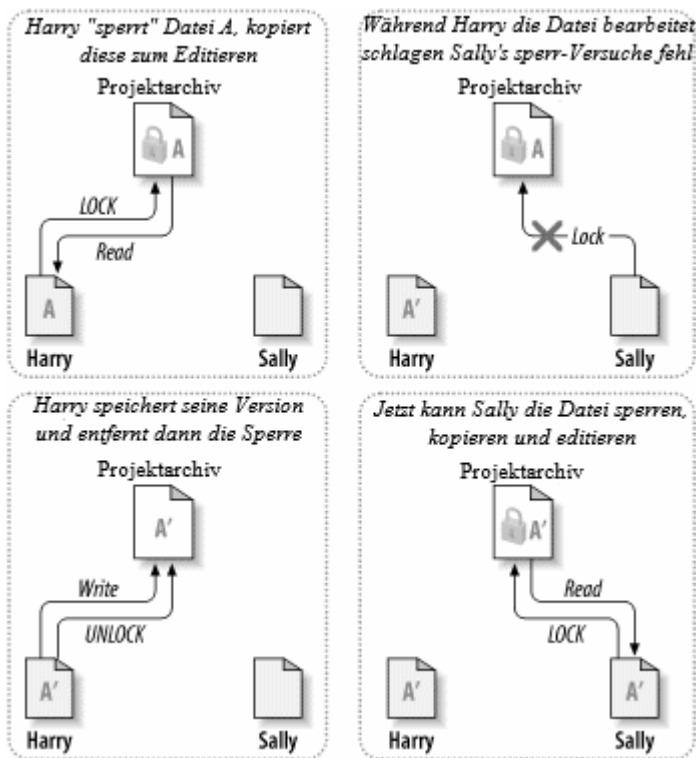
Harry "sperrt" Datei A, kopiert diese zum Editieren

Projektarchiv

A

LOCK

Read

A

Harry

Sally

Während Harry die Datei bearbeitet schlagen Sally's sperr-Versuche fehl

Projektarchiv

A

Lock

A'

Harry

Sally

Harry speichert seine Version und entfernt dann die Sperre

Projektarchiv

A'

Write

UNLOCK

A'

Harry

Sally

Jetzt kann Sally die Datei sperren, kopieren und editieren

Projektarchiv

A'

Read

LOCK

A'

A'

Harry

Sally